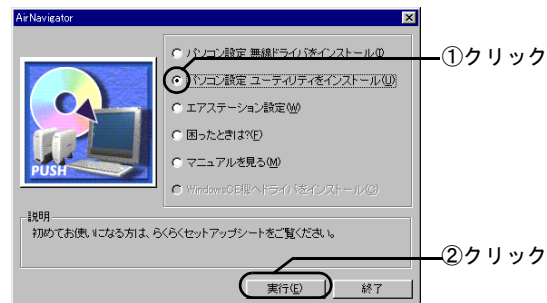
AirNavigator

PUSH

パソコン設定 無線ドライバをインストール(I)

パソコン設定 ユーティリティをインストール(U)

エアステーション設定(W)

困ったときは?(F)

マニュアルを見る(M)

WindowsCE機へドライバをインストール(C)

①クリック

説明

初めてお使いになる方は、らくらくセットアップシートをご覧ください。

②クリック

実行(E)

終了